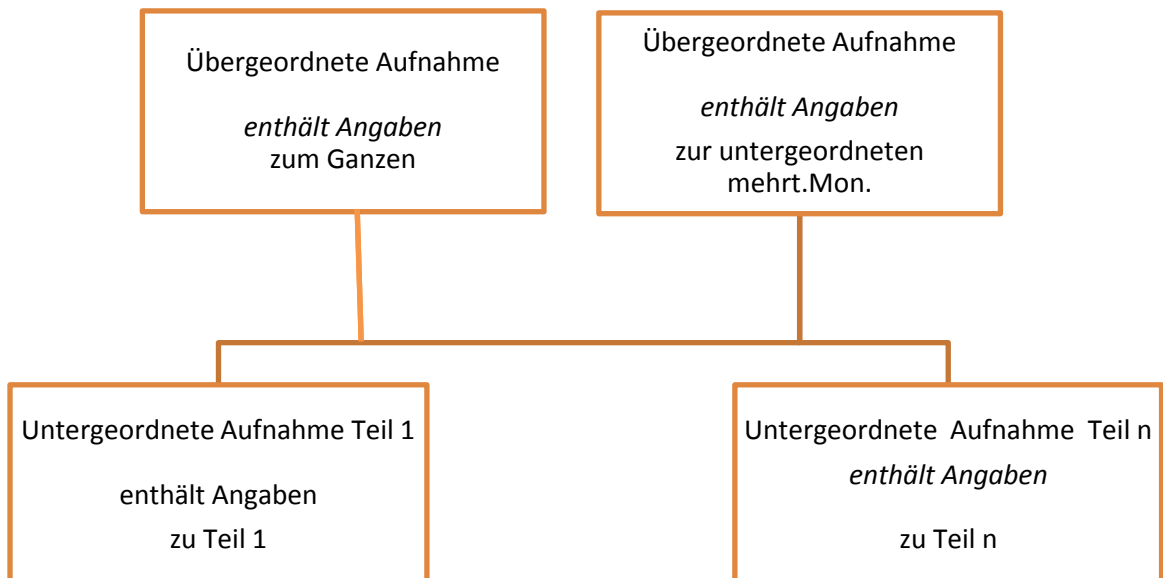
Übergeordnete Aufnahme

enthält Angaben
zum Ganzen

Übergeordnete Aufnahme

enthält Angaben

zur untergeordneten mehrt.Mon.

Untergeordnete Aufnahme Teil 1

enthält Angaben
zu Teil 1

Untergeordnete Aufnahme Teil n
enthält Angaben

zu Teil n